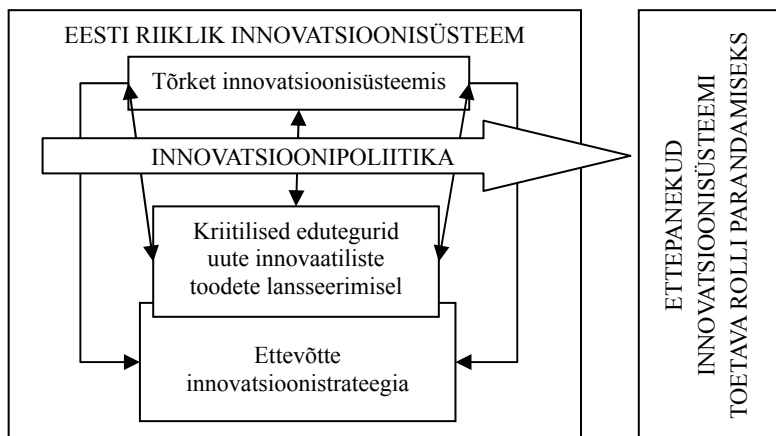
EESTI RIIKLIK INNOVATSIOONISÜSTEEM

Tõrket innovatsioonisüsteemis

INNOVATSIOONIPOLIITIKA

Kriitilised eduteguridd uute innovaatiliste toodete lansseerimisel

Ettevõtte innovatsioonistrateegia

ETTEPANEKUD INNOVATSIOONISÜSTEEMI TOETAVA ROLLI PARANDAMISEKS